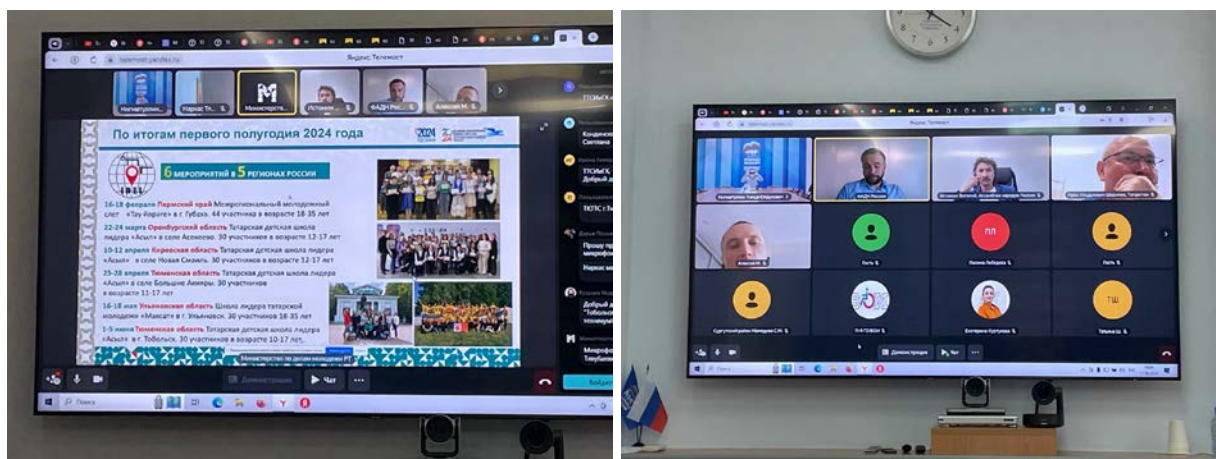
telemost.yandex.ru

Яндекс Телемост

Нигматуллин...

Наркас Т...

Министерств...

Исполнит...

ФАДН Рос...

Алексей М...

По итогам первого полугодия 2024 года

6 мероприятий в 5 регионах России

16-18 февраля Пермский край Межрегиональный молодежный слет «Тау йорты» в г. Губаха. 44 участника в возрасте 18-35 лет

22-24 марта Оренбургский область Татарская детская школа лидера «Асыл» в селе Асекеево. 30 участников в возрасте 12-17 лет

10-12 апреля Кировская область Татарская детская школа лидера «Асыл» в селе Новая Смаиль. 30 участников в возрасте 12-17 лет

25-28 апреля Тюменская область Татарская детская школа лидера «Асыл» в селе Большие Акияры. 30 участников в возрасте 11-17 лет

16-18 мая Ульяновская область Школа лидера татарской молодежи «Максат» в г. Ульяновск. 30 участников 18-35 лет

1-5 июня Тюменская область Татарская детская школа лидера «Асыл» в г. Тобольск. 30 участников в возрасте 10-17 лет.

Министерство по делам молодежи РТ

Демонстрация

Чат

Поиск

Яндекс Телемост

Нигматуллин Тагир Ильдарович

ФАДН России

Исхаков Виталий, Ассамблея народов Тюмени

Ирек Ильдусович Шарипов, Татарстан

Алексей М.

Гость

Полина Лебедева

Гость

Сургутский район Мамедова С.М.

ПЧТЗТВОН

Екатерина Бутурова

Татьяна Ш.

ПЛ

ТШ

Демонстрация

Чат